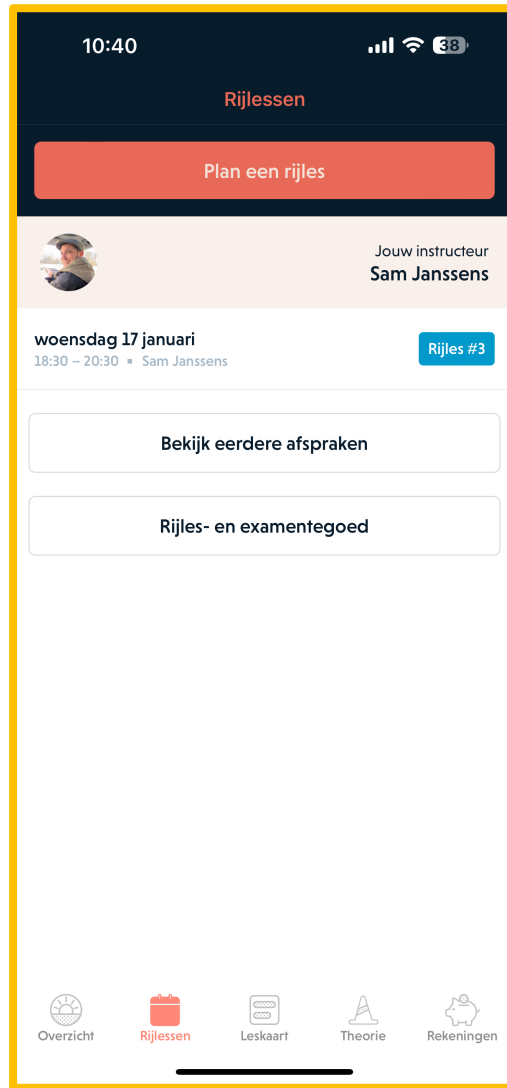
10:40 38

Rijlessen

Plan een rijles

Jouw instructeur
Sam Janssens

woensdag 17 januari
18:30 – 20:30 ▪ Sam Janssens

Rijles #3

Bekijk eerdere afspraken

Rijles- en examentegoed

Overzicht
Rijlessen
Leskaart
Theorie
Rekeningen